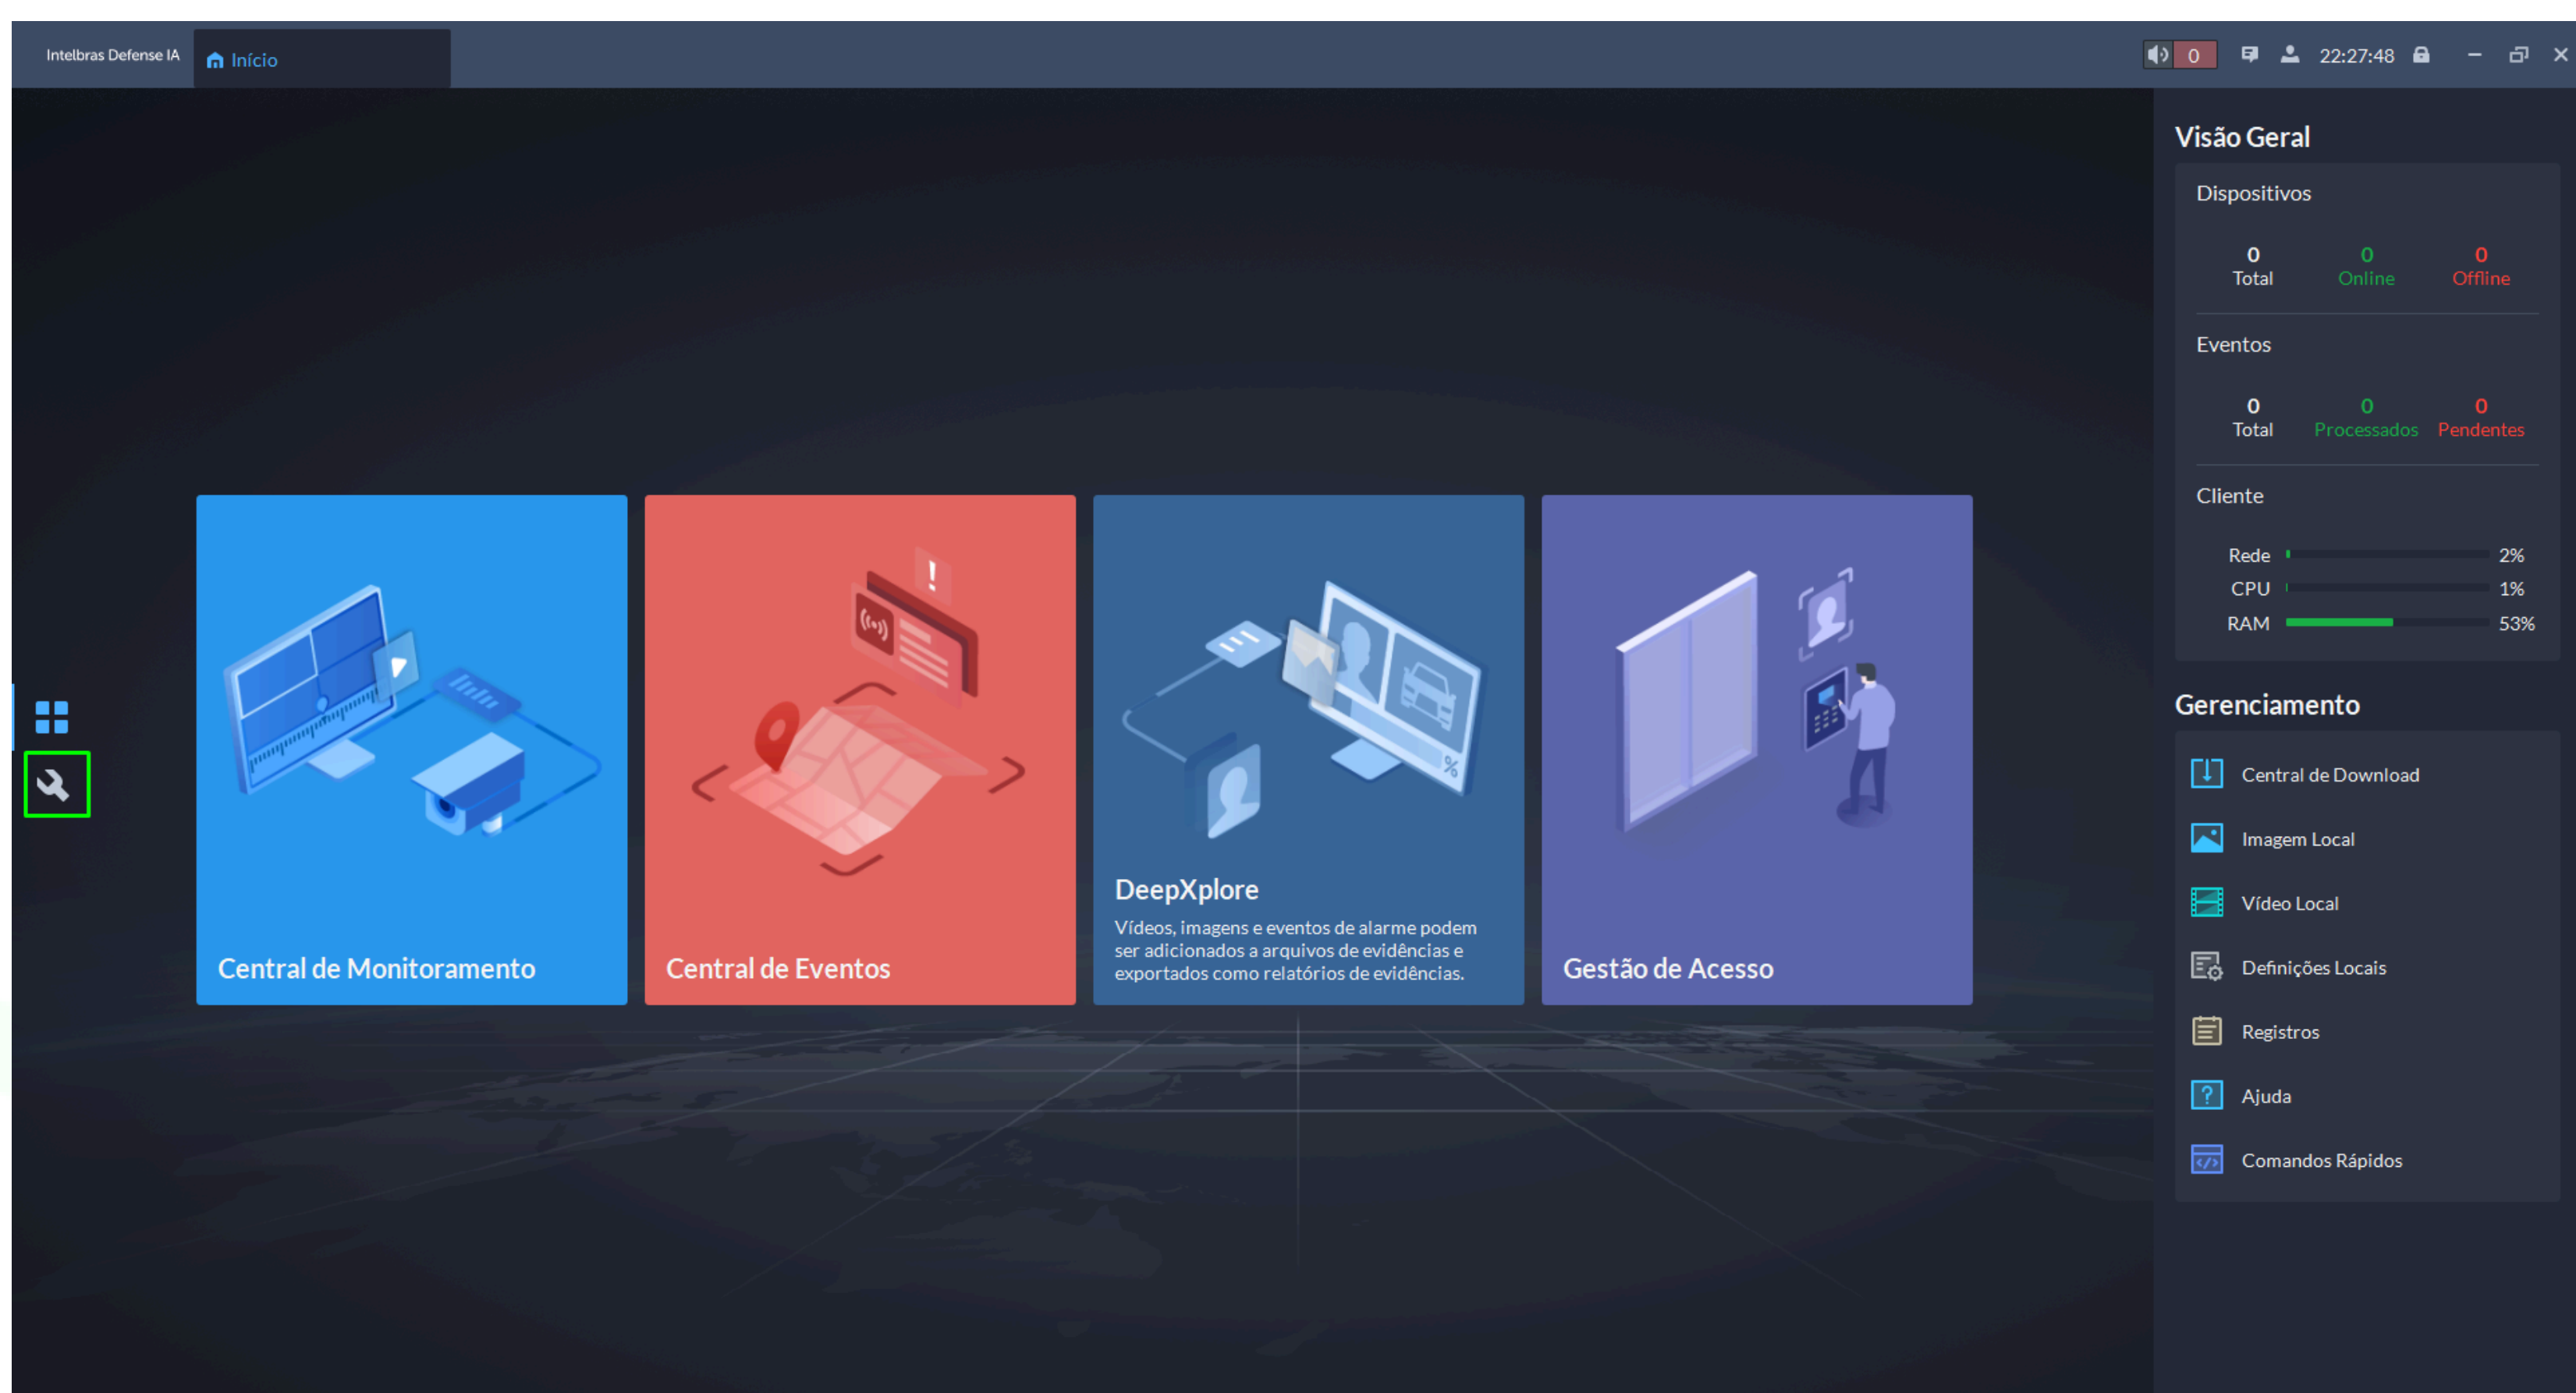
Intelbras Defense IA
Início

0
22:27:48

Central de Monitoramento

Central de Eventos

DeepXplore
Vídeos, imagens e eventos de alarme podem ser adicionados a arquivos de evidências e exportados como relatórios de evidências.

Gestão de Acesso

Visão Geral

Dispositivos

0 Total
0 Online
0 Offline

Eventos

0 Total
0 Processados
0 Pendentes

Cliente

Rede 2%
CPU 1%
RAM 53%

Gerenciamento

Central de Download
Imagem Local
Vídeo Local
Definições Locais
Registros
Ajuda
Comandos Rápidos